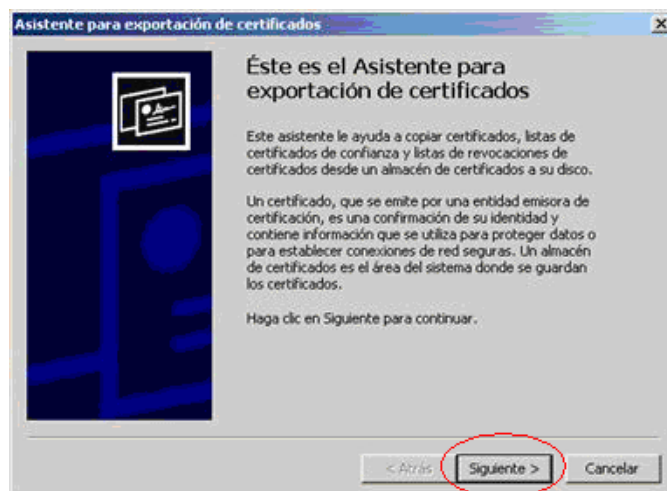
Asistente para exportación de certificados

Éste es el Asistente para exportación de certificados

Este asistente le ayuda a copiar certificados, listas de certificados de confianza y listas de revocaciones de certificados desde un almacén de certificados a su disco.

Un certificado, que se emite por una entidad emisora de certificación, es una confirmación de su identidad y contiene información que se utiliza para proteger datos o para establecer conexiones de red seguras. Un almacén de certificados es el área del sistema donde se guardan los certificados.

Haga clic en Siguiente para continuar.

< Atrás Siguiente > Cancelar